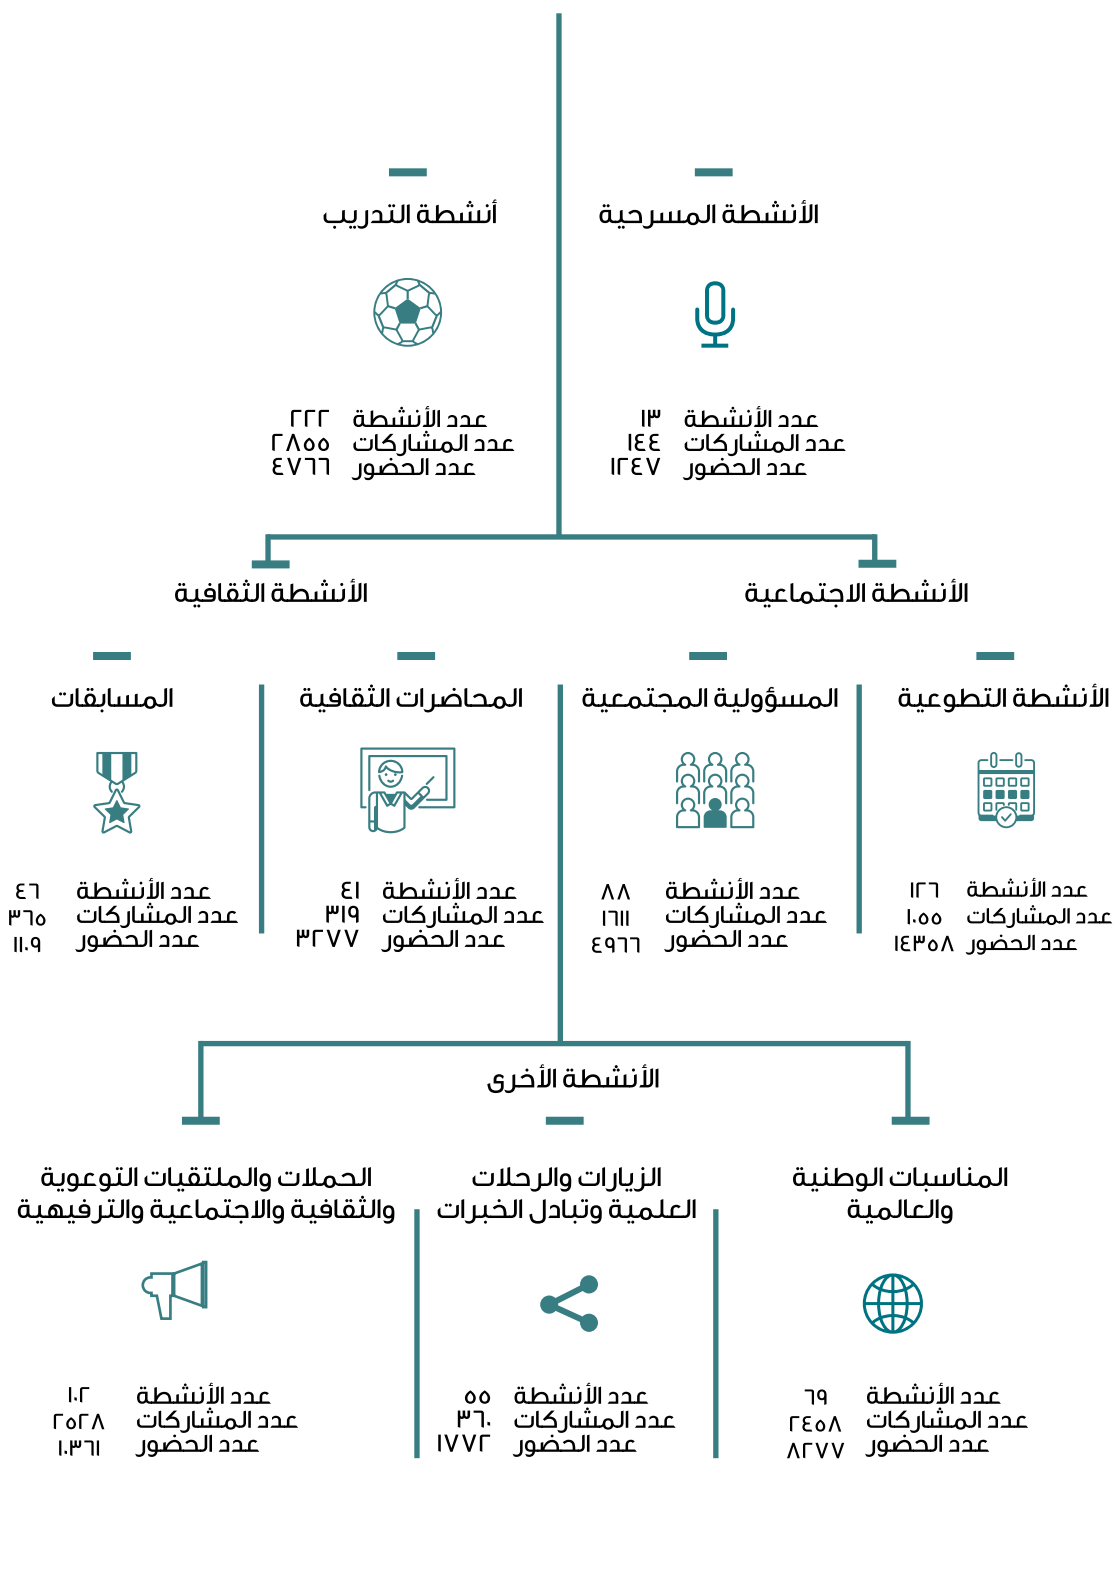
الأنشطة المسرحية

عدد الأنشطة ١٣
عدد المشاركات ١٤٤
عدد الحضور ١٢٤٧

أنشطة التدريب

عدد الأنشطة ٢٢٢
عدد المشاركات ٢٨٥٥
عدد الحضور ٤٧٦٦

الأنشطة الاجتماعية

الأنشطة الثقافية

الأنشطة التطوعية

عدد الأنشطة ١٢٦
عدد المشاركات ١٠٥٥
عدد الحضور ١٤٣٥٨

المسؤولية المجتمعية

عدد الأنشطة ٨٨
عدد المشاركات ١٦١١
عدد الحضور ٤٩٦٦

المحاضرات الثقافية

عدد الأنشطة ٤١
عدد المشاركات ٣١٩
عدد الحضور ٣٢٧٧

المسابقات

عدد الأنشطة ٤٦
عدد المشاركات ٣٦٥
عدد الحضور ١١٠٩

الأنشطة الأخرى

المناسبات الوطنية والعالمية

عدد الأنشطة ٦٩
عدد المشاركات ٢٤٥٨
عدد الحضور ٨٢٧٧

الزيارات والرحلات العلمية وتبادل الخبرات

عدد الأنشطة ٥٥
عدد المشاركات ٣٦٠
عدد الحضور ١٧٧٢

الحملات والملتقيات التوعوية والثقافية والاجتماعية والترفيهية

عدد الأنشطة ١٠٢
عدد المشاركات ٢٥٢٨
عدد الحضور ١٠٣٦١